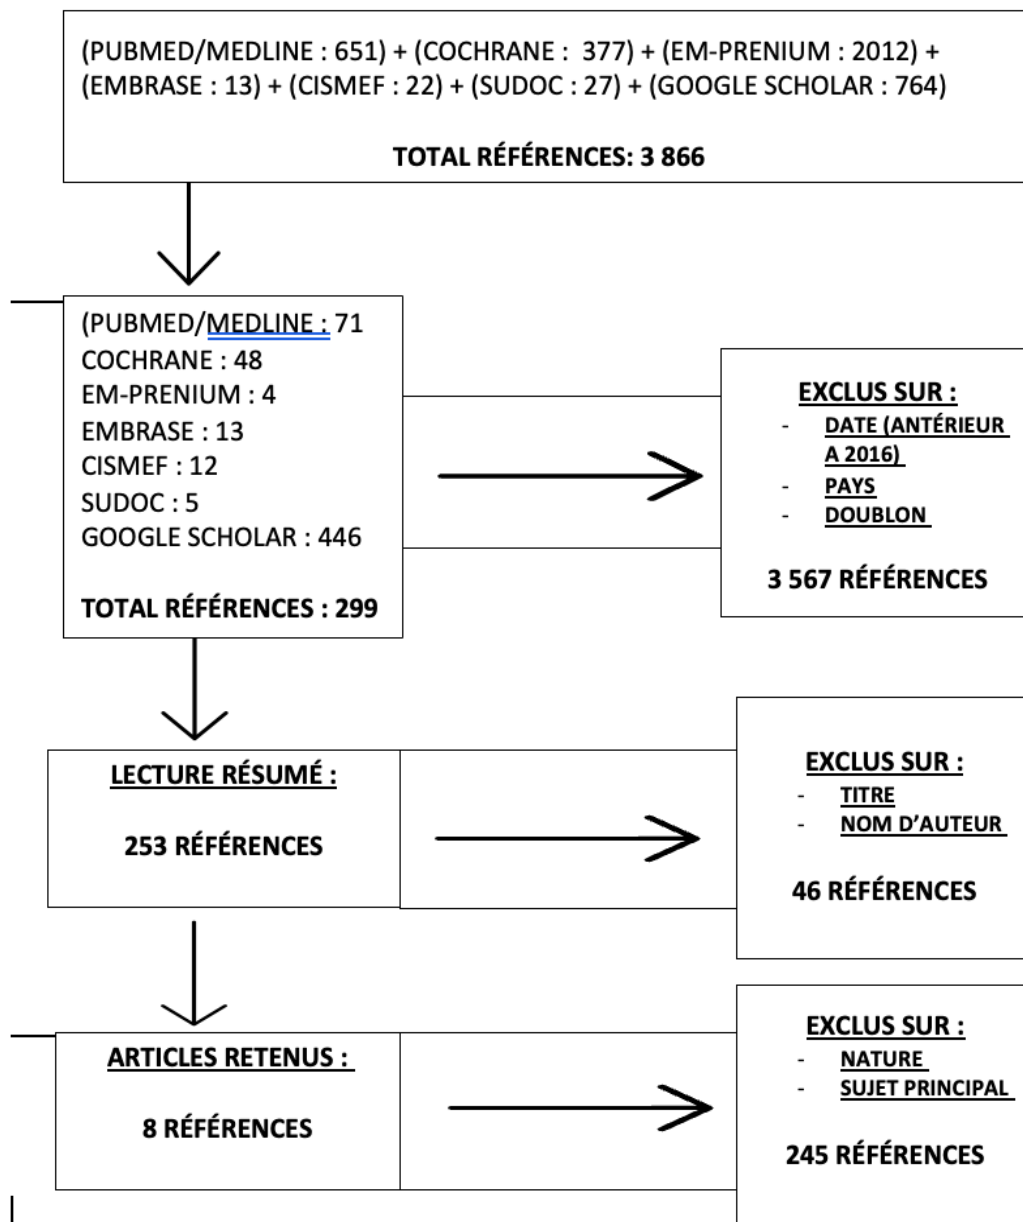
(PUBMED/MEDLINE : 651) + (COCHRANE : 377) + (EM-PRENIUM : 2012) + (EMBRASE : 13) + (CISMEF : 22) + (SUDOC : 27) + (GOOGLE SCHOLAR : 764)

TOTAL RÉFÉRENCES: 3 866

(PUBMED/MEDLINE : 71
COCHRANE : 48
EM-PRENIUM : 4
EMBRASE : 13
CISMEF : 12
SUDOC : 5
GOOGLE SCHOLAR : 446

TOTAL RÉFÉRENCES : 299

EXCLUS SUR :
- DATE (ANTÉRIEUR A 2016)
- PAYS
- DOUBLON

3 567 RÉFÉRENCES

LECTURE RÉSUMÉ :

253 RÉFÉRENCES

EXCLUS SUR :
- TITRE
- NOM D'AUTEUR

46 RÉFÉRENCES

ARTICLES RETENUS :

8 RÉFÉRENCES

EXCLUS SUR :
- NATURE
- SUJET PRINCIPAL

245 RÉFÉRENCES